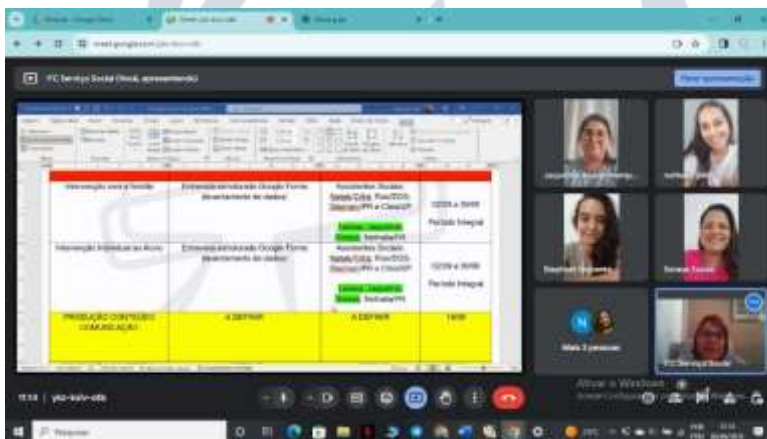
FC Serviço Social (Você, apresentando)

Parar apresentação

| Intervenção com a Família | Entrevista/formulário Google Forms (levantamento de dados) | Assistentes Sociais: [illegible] | 12/09 a 30/09 Período Integral |
|---|---|---|---|
| Intervenção Individual ao Aluno | Entrevista/formulário Google Forms (levantamento de dados) | Assistentes Sociais: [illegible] | 12/09 a 30/09 Período Integral |
| PRODUÇÃO CONTEÚDO COMUNICAÇÃO | A DEFINIR | A DEFINIR | 14/09 |

Mais 3 pessoas

Teresa Sousa

FC Serviço Social

Ativar o Windows

11:14 | ykx-suiv-otk

Pesquisar